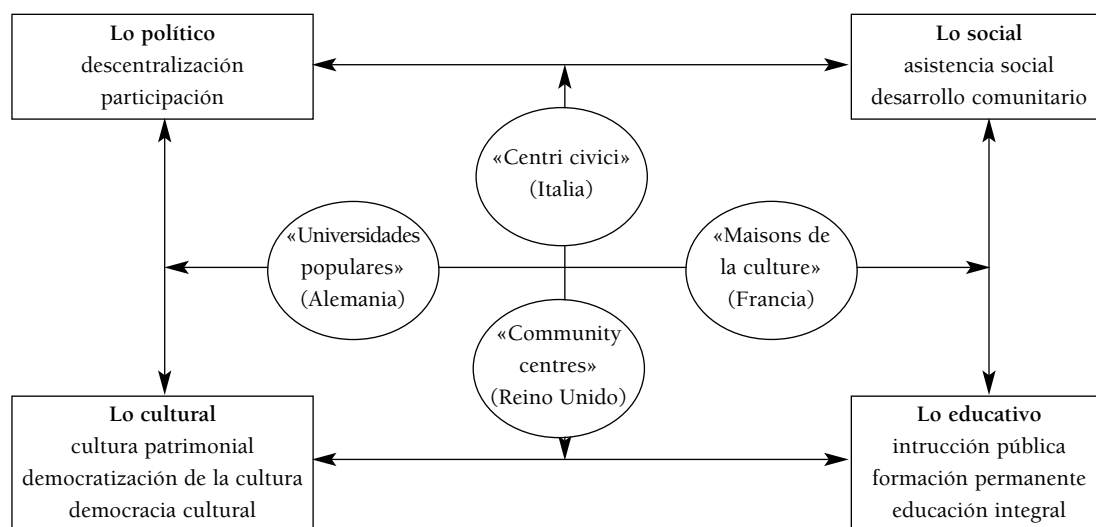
**Lo político**
descentralización
participación

**Lo social**
asistencia social
desarrollo comunitario

«Centri civici»
(Italia)

«Universidades populares»
(Alemania)

«Maisons de la culture»
(Francia)

«Community centres»
(Reino Unido)

**Lo cultural**
cultura patrimonial
democratización de la cultura
democracia cultural

**Lo educativo**
intrucción pública
formación permanente
educación integral